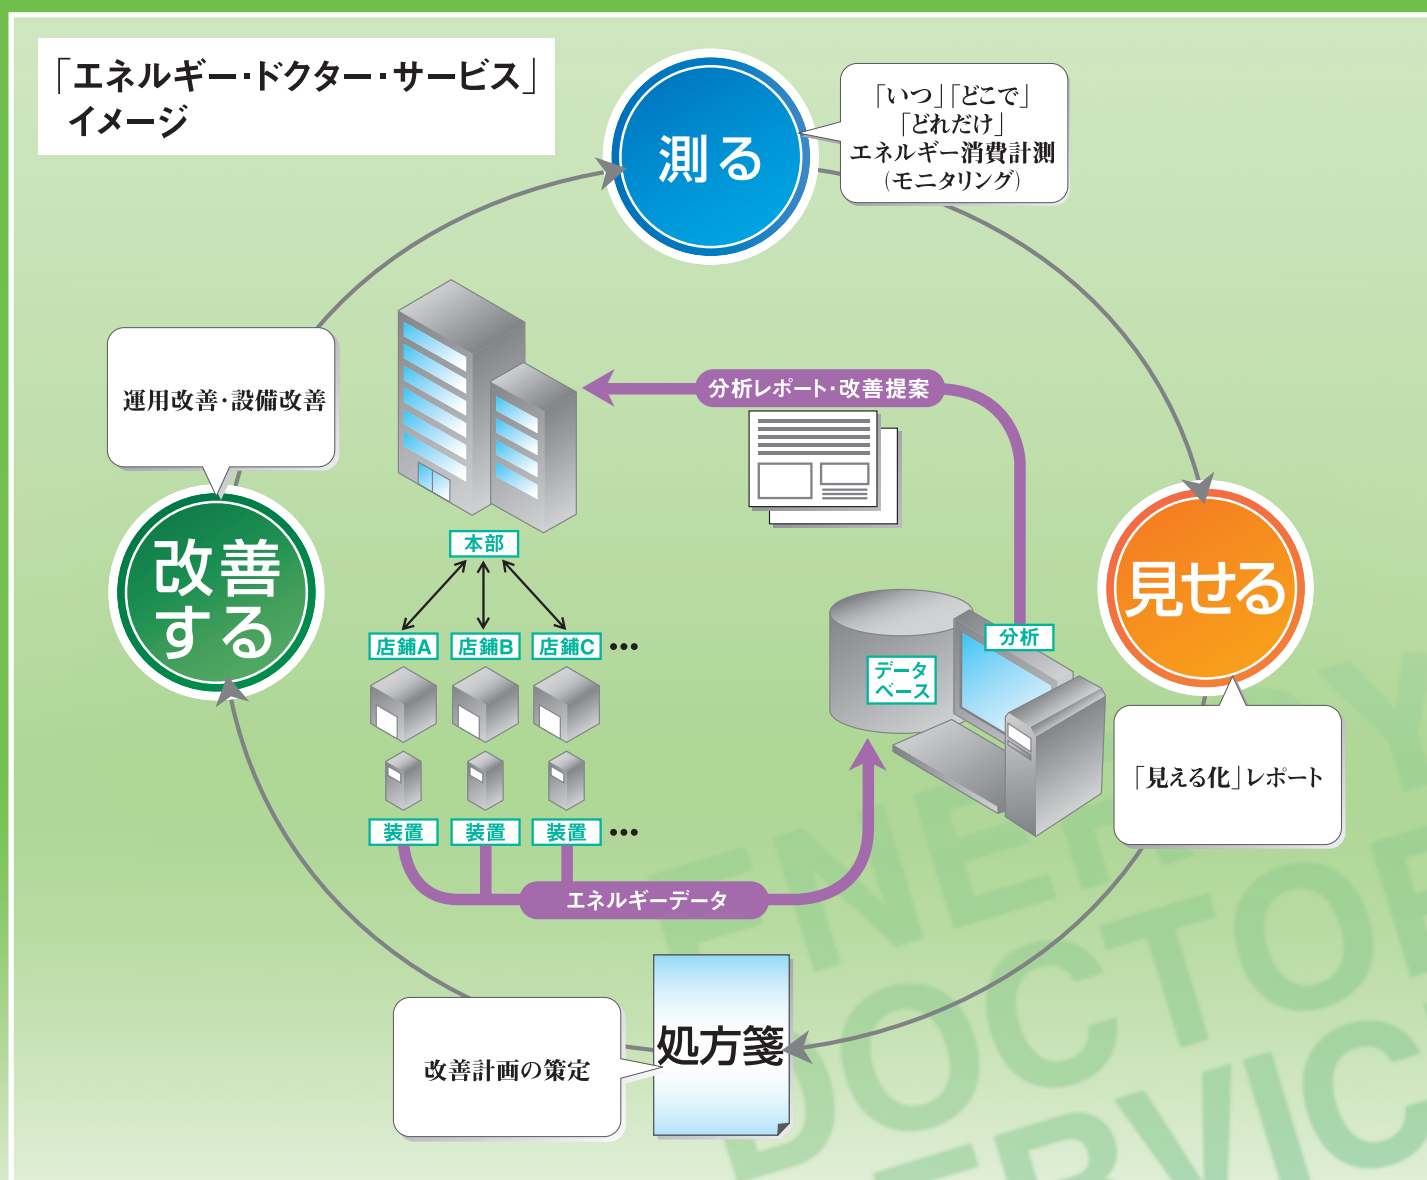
「エネルギー・ドクター・サービス」
イメージ

測る

「いつ」「どこで」
「どれだけ」
エネルギー消費計測
（モニタリング）

運用改善・設備改善

分析レポート・改善提案

改善する

本部

店舗A　店舗B　店舗C …

装置　装置　装置 …

エネルギーデータ

データベース

分析

見せる

「見える化」レポート

改善計画の策定

処方箋

ENERGY
DOCTOR
SERVICE